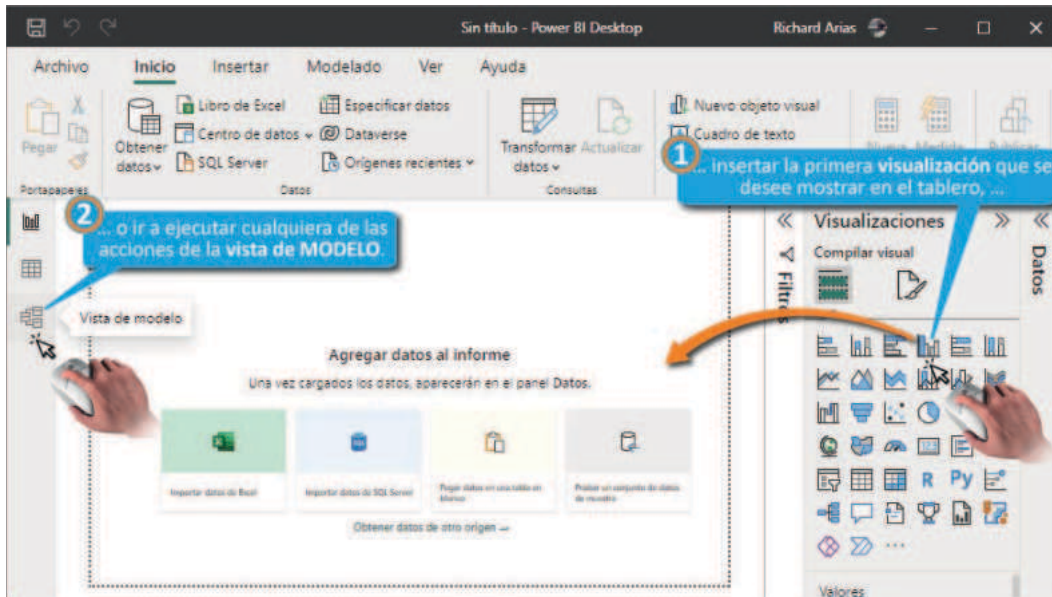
Sin título - Power BI Desktop

Richard Arias

Archivo Inicio Insertar Modelado Ver Ayuda

Pegar

Portapapeles

Obtener datos

Libro de Excel

Centro de datos

SQL Server

Especificar datos

Dataverse

Orígenes recientes

Datos

Transformar datos

Actualizar

Consultas

Nuevo objeto visual

Cuadro de texto

Nueva medida

Medida rápida

Publicar

1 ... insertar la primera visualización que se desee mostrar en el tablero, ...

2 ... o ir a ejecutar cualquiera de las acciones de la vista de MODELO.

Vista de modelo

Filtros

Visualizaciones

Compilar visual

Datos

Agregar datos al informe

Una vez cargados los datos, aparecerán en el panel Datos.

Importar datos de Excel

Importar datos de SQL Server

Pegar datos en una tabla en blanco

Probar un conjunto de datos de muestra

Obtener datos de otro origen →

R Py

Valores